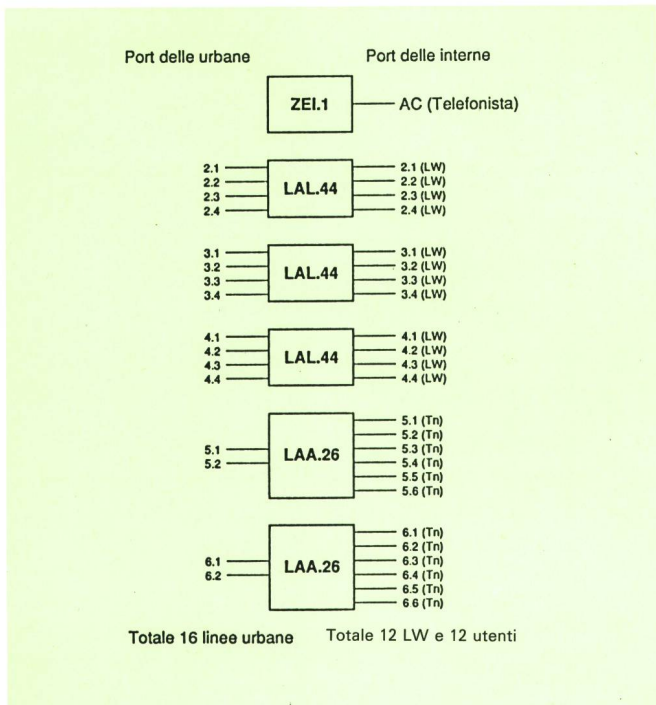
Port delle urbane

Port delle interne

ZEI.1

AC (Telefonista)

2.1
2.2
2.3
2.4

LAL.44

2.1 (LW)
2.2 (LW)
2.3 (LW)
2.4 (LW)

3.1
3.2
3.3
3.4

LAL.44

3.1 (LW)
3.2 (LW)
3.3 (LW)
3.4 (LW)

4.1
4.2
4.3
4.4

LAL.44

4.1 (LW)
4.2 (LW)
4.3 (LW)
4.4 (LW)

5.1
5.2

LAA.26

5.1 (Tn)
5.2 (Tn)
5.3 (Tn)
5.4 (Tn)
5.5 (Tn)
5.6 (Tn)

6.1
6.2

LAA.26

6.1 (Tn)
6.2 (Tn)
6.3 (Tn)
6.4 (Tn)
6.5 (Tn)
6 6 (Tn)

Totale 16 linee urbane

Totale 12 LW e 12 utenti